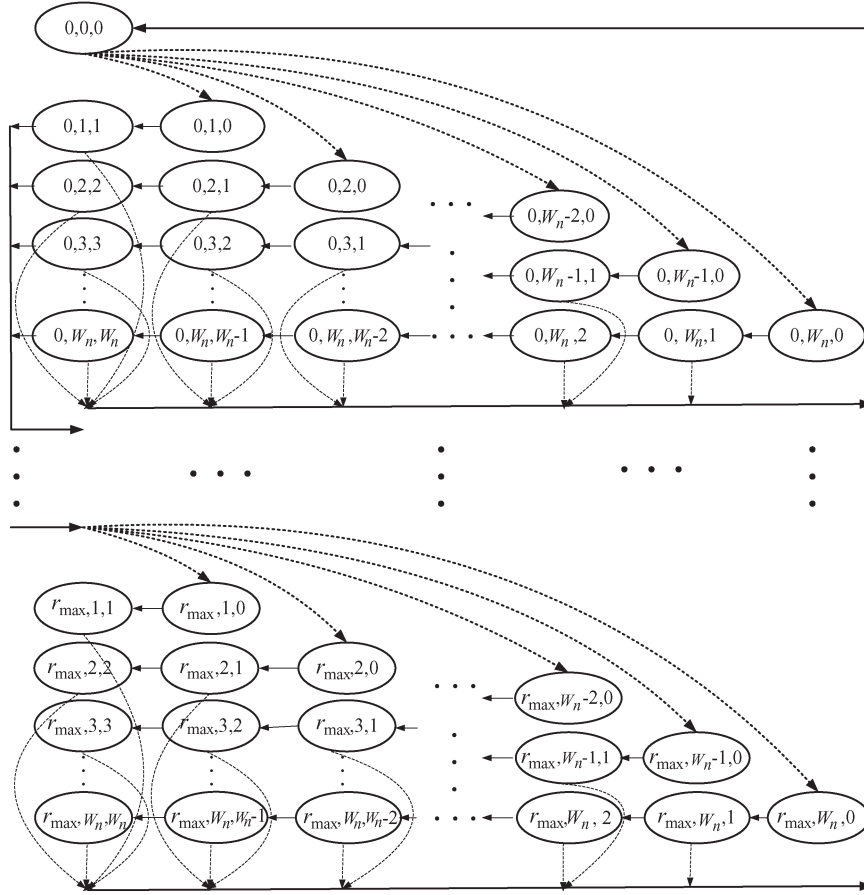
0,0,0

0,1,1
0,1,0
0,2,2
0,2,1
0,2,0
0,$W_n$-2,0
0,3,3
0,3,2
0,3,1
0,$W_n$-1,1
0,$W_n$-1,0
0, $W_n$, $W_n$
0,$W_n$,$W_n$-1
0, $W_n$, $W_n$-2
0,$W_n$,2
0, $W_n$,1
0, $W_n$,0

$r_{\max}$,1,1
$r_{\max}$,1,0
$r_{\max}$,2,2
$r_{\max}$,2,1
$r_{\max}$,2,0
$r_{\max}$,$W_n$-2,0
$r_{\max}$,3,3
$r_{\max}$,3,2
$r_{\max}$,3,1
$r_{\max}$,$W_n$-1,1
$r_{\max}$,$W_n$-1,0
$r_{\max}$,$W_n$,$W_n$
$r_{\max}$,$W_n$,$W_n$-1
$r_{\max}$,$W_n$,$W_n$-2
$r_{\max}$,$W_n$, 2
$r_{\max}$,$W_n$,1
$r_{\max}$,$W_n$,0